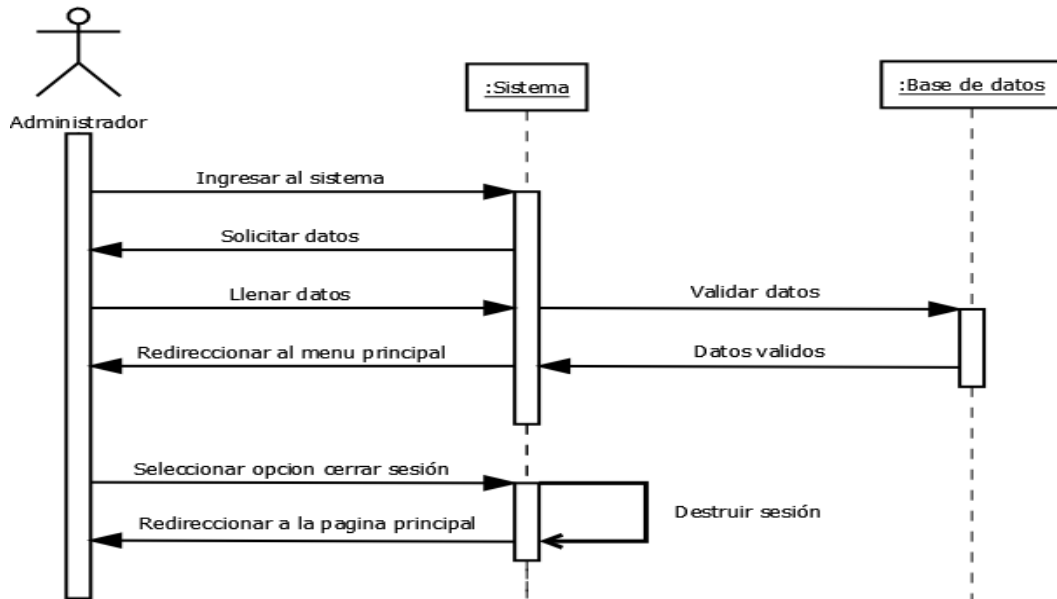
Administrador

:Sistema

:Base de datos

Ingresar al sistema

Solicitar datos

Llenar datos

Validar datos

Redireccionar al menu principal

Datos validos

Seleccionar opcion cerrar sesión

Destruir sesión

Redireccionar a la pagina principal